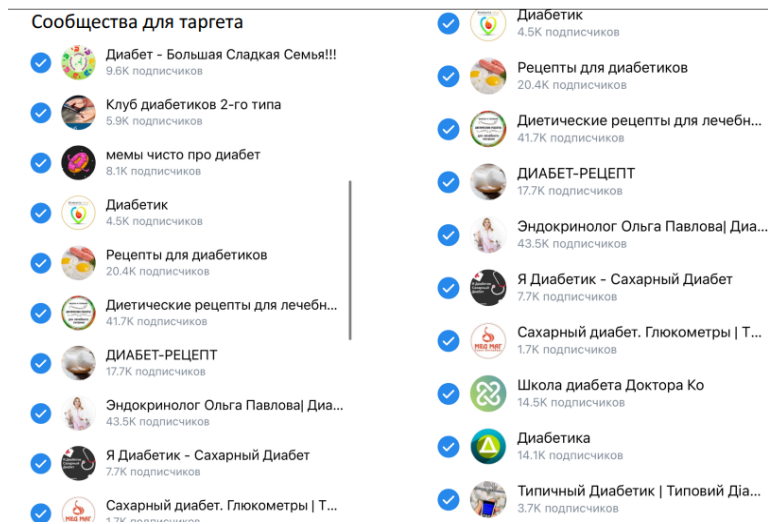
Сообщества для таргета

Диабет - Большая Сладкая Семья!!!
9.6K подписчиков

Клуб диабетиков 2-го типа
5.9K подписчиков

мемы чисто про диабет
8.1K подписчиков

Диабетик
4.5K подписчиков

Рецепты для диабетиков
20.4K подписчиков

Диетические рецепты для лечебн...
41.7K подписчиков

ДИАБЕТ-РЕЦЕПТ
17.7K подписчиков

Эндокринолог Ольга Павлова| Диа...
43.5K подписчиков

Я Диабетик - Сахарный Диабет
7.7K подписчиков

Сахарный диабет. Глюкометры | Т...
1.7K подписчиков

Диабетик
4.5K подписчиков

Рецепты для диабетиков
20.4K подписчиков

Диетические рецепты для лечебн...
41.7K подписчиков

ДИАБЕТ-РЕЦЕПТ
17.7K подписчиков

Эндокринолог Ольга Павлова| Диа...
43.5K подписчиков

Я Диабетик - Сахарный Диабет
7.7K подписчиков

Сахарный диабет. Глюкометры | Т...
1.7K подписчиков

Школа диабета Доктора Ко
14.5K подписчиков

Диабетика
14.1K подписчиков

Типичный Диабетик | Типовий Діа...
3.7K подписчиков